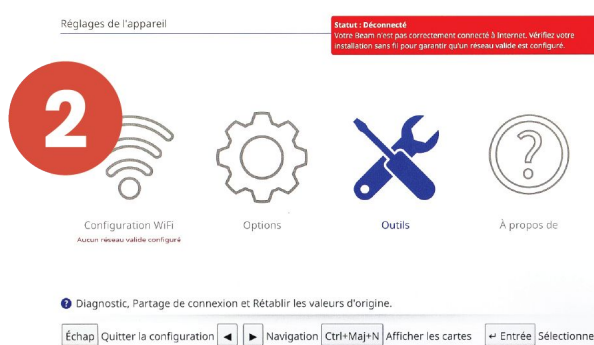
Réglages de l'appareil

Statut : Déconnecté
Votre Beam n'est pas correctement connecté à Internet. Vérifiez votre installation sans fil pour garantir qu'un réseau valide est configuré.

2

Configuration WiFi
Aucun réseau valide configuré

Options

Outils

À propos de

Diagnostic, Partage de connexion et Rétablir les valeurs d'origine.

Échap Quitter la configuration ◀ ▶ Navigation Ctrl+Maj+N Afficher les cartes ↵ Entrée Sélectionne